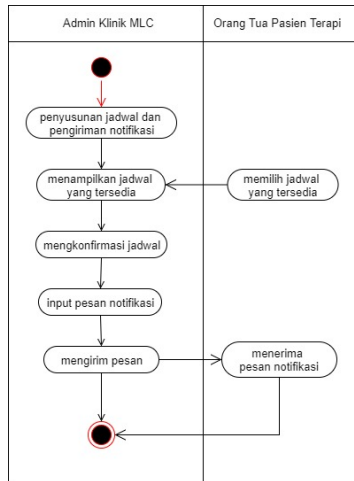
Admin Klinik MLC

Orang Tua Pasien Terapi

penyusunan jadwal dan pengiriman notifikasi

menampilkan jadwal yang tersedia

memilih jadwal yang tersedia

mengkonfirmasi jadwal

input pesan notifikasi

mengirim pesan

menerima pesan notifikasi